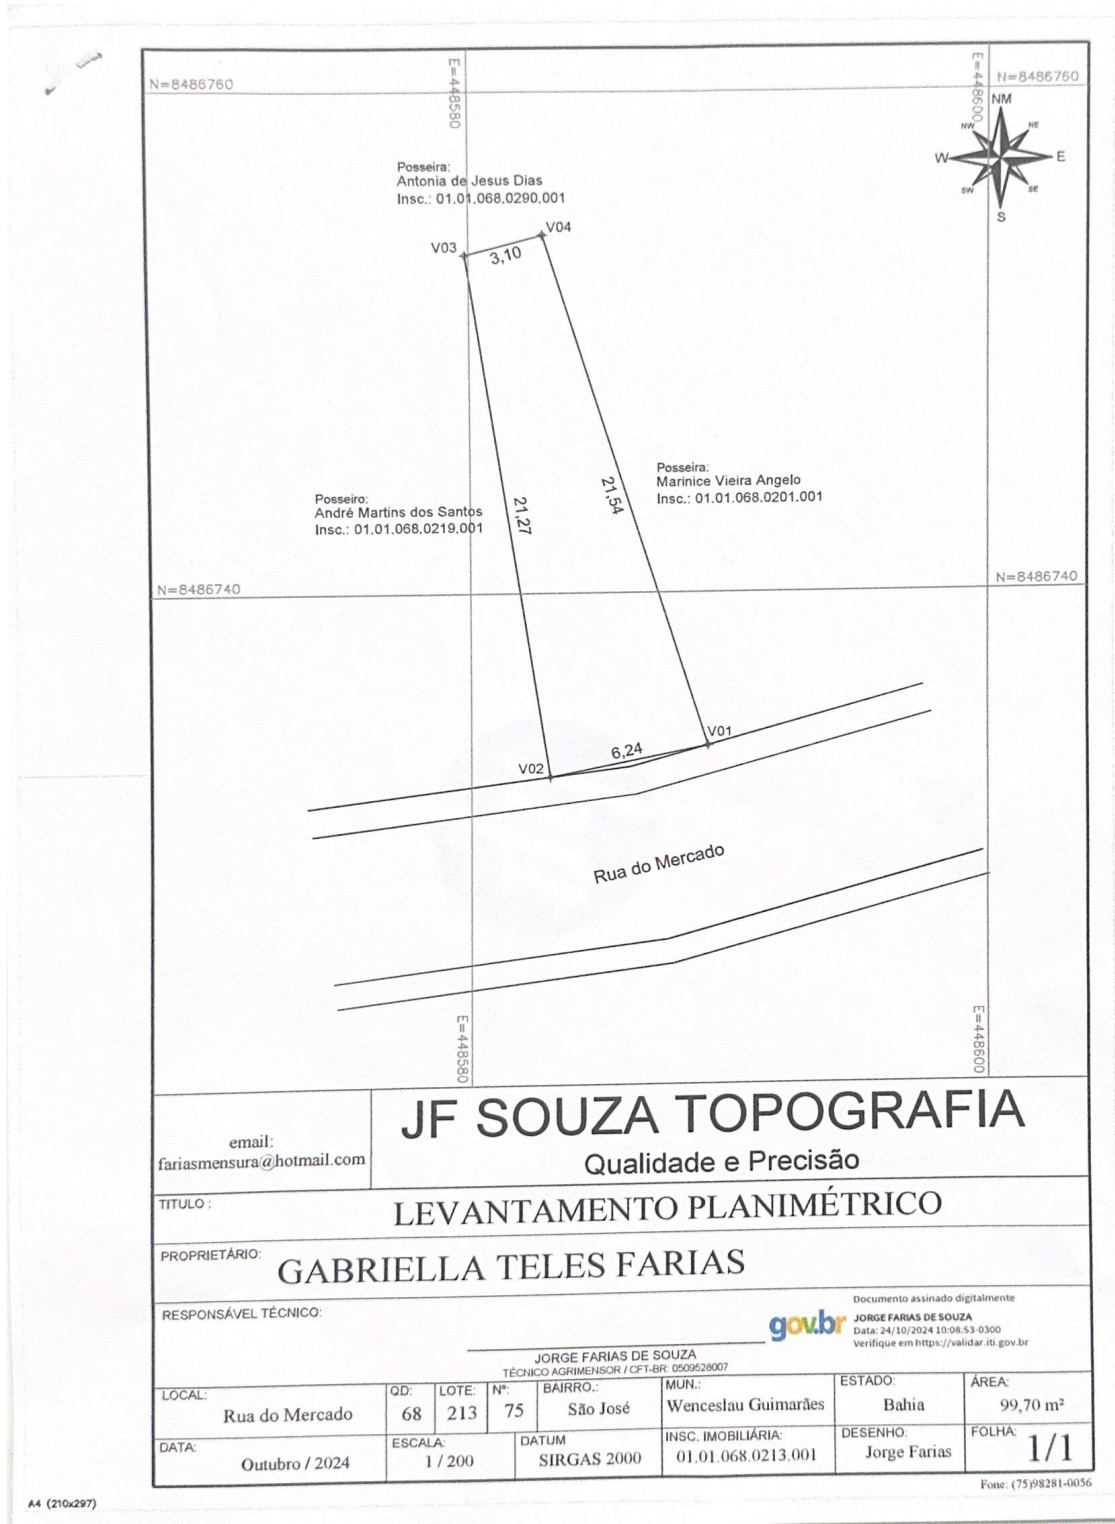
N=8486760

E=448580

E=448600

N=8486760

NM

NW NE

W E

SW SE

S

Posseira:
Antonia de Jesus Dias
Insc.: 01.01.068.0290.001

V04

V03

3,10

Posseira:
Marinice Vieira Angelo
Insc.: 01.01.068.0201.001

21,54

Posseiro:
André Martins dos Santos
Insc.: 01.01.068.0219.001

21,27

N=8486740

N=8486740

V01

6,24

V02

Rua do Mercado

E=448580

E=448600

email:
fariasmensura@hotmail.com

JF SOUZA TOPOGRAFIA

Qualidade e Precisão

TITULO :

LEVANTAMENTO PLANIMÉTRICO

PROPRIETÁRIO:

GABRIELLA TELES FARIAS

RESPONSÁVEL TÉCNICO:

Documento assinado digitalmente
gov.br
JORGE FARIAS DE SOUZA
Data: 24/10/2024 10:08:53-0300
Verifique em https://validar.iti.gov.br

JORGE FARIAS DE SOUZA
TÉCNICO AGRIMENSOR / CFT-BR: 0509528007

| LOCAL: Rua do Mercado | QD: 68 | LOTE: 213 | Nº: 75 | BAIRRO.: São José | MUN.: Wenceslau Guimarães | ESTADO: Bahia | ÁREA: 99,70 m² |
|---|---|---|---|---|---|---|---|
| DATA: Outubro / 2024 | ESCALA: 1 / 200 | | DATUM SIRGAS 2000 | | INSC. IMOBILIÁRIA: 01.01.068.0213.001 | DESENHO: Jorge Farias | FOLHA: 1/1 |

Fone: (75)98281-0056

A4 (210x297)